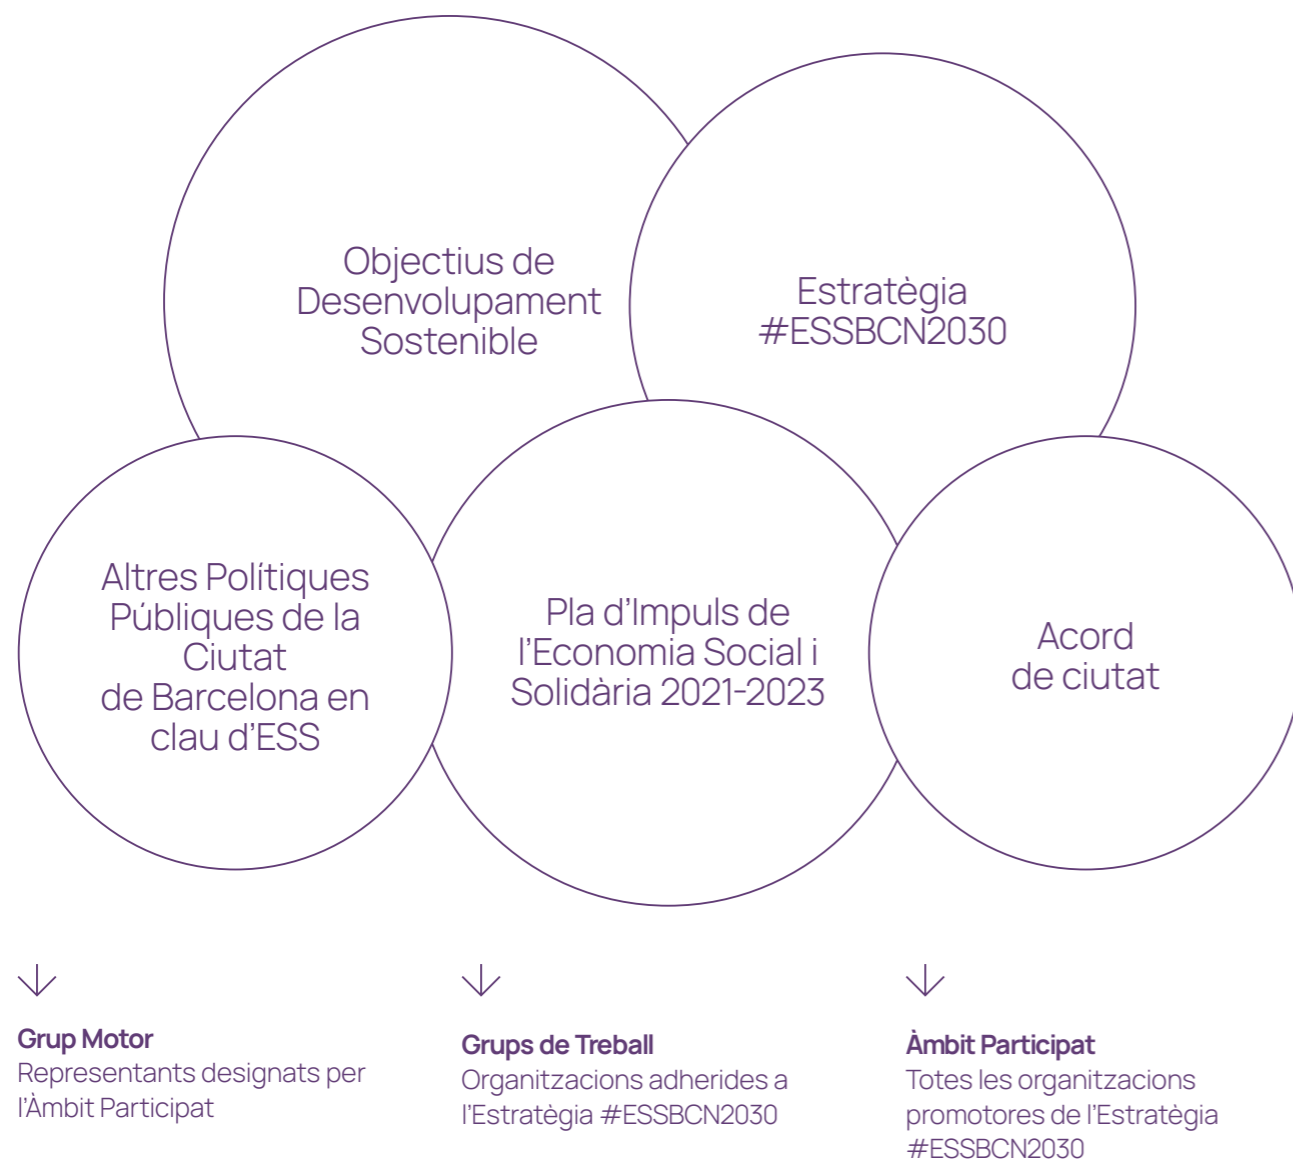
Objectius de Desenvolupament Sostenible

Estratègia #ESSBCN2030

Altres Polítiques Públiques de la Ciutat de Barcelona en clau d'ESS

Pla d'Impuls de l'Economia Social i Solidària 2021-2023

Acord de ciutat

↓

Grup Motor
Representants designats per l'Àmbit Participat

↓

Grups de Treball
Organitzacions adherides a l'Estratègia #ESSBCN2030

↓

Àmbit Participat
Totes les organitzacions promotores de l'Estratègia #ESSBCN2030